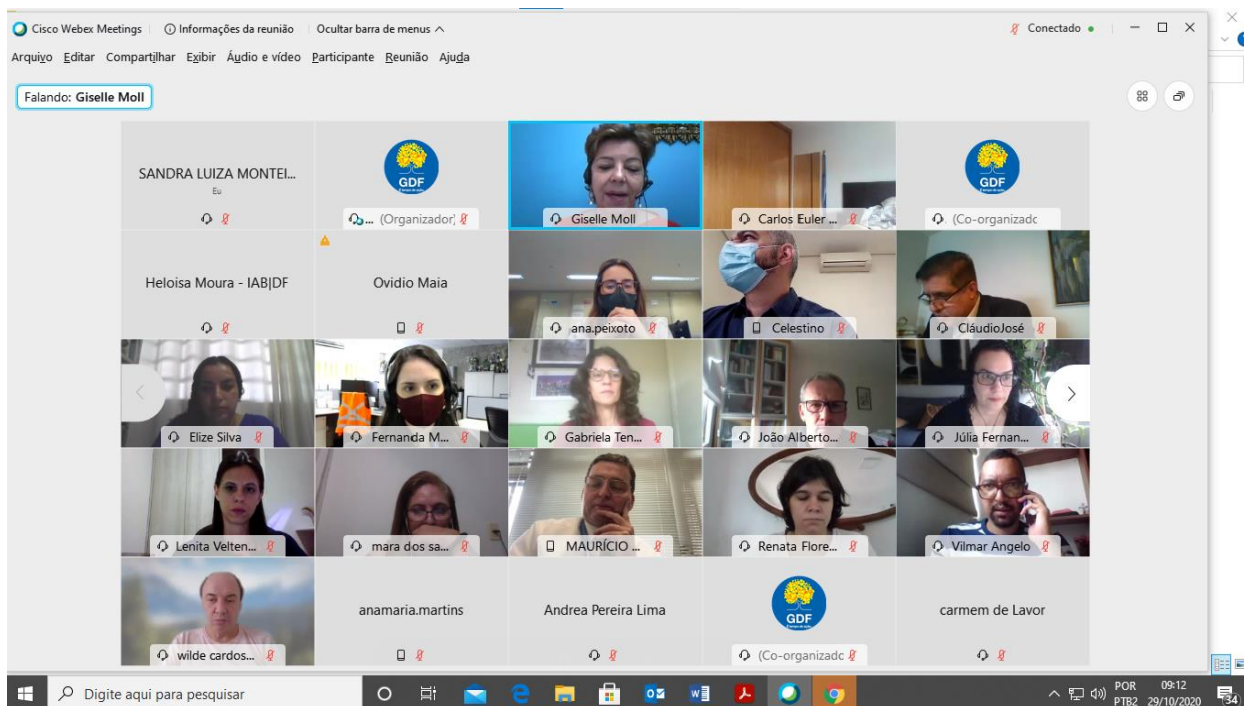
Cisco Webex Meetings | Informações da reunião | Ocultar barra de menus

Conectado

Arquivo Editar Compartilhar Exibir Áudio e vídeo Participante Reunião Ajuda

Falando: Giselle Moll

SANDRA LUIZA MONTEI...
Eu

GDF
... (Organizador)

Giselle Moll

Carlos Euler ...

GDF
(Co-organizadc

Heloisa Moura - IAB|DF

Ovidio Maia

ana.peixoto

Celestino

CláudioJosé

Elize Silva

Fernanda M...

Gabriela Ten...

João Alberto...

Júlia Fernan...

Lenita Velten...

mara dos sa...

MAURÍCIO ...

Renata Flore...

Vilmar Angelo

wilde cardos...

anamaria.martins

Andrea Pereira Lima

GDF
(Co-organizadc

carmem de Lavor

Digite aqui para pesquisar

POR PTB2 09:12 29/10/2020

34